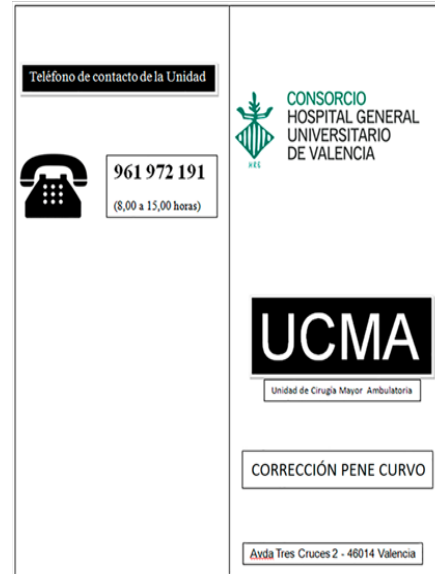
Teléfono de contacto de la Unidad

961 972 191

(8,00 a 15,00 horas)

CONSORCIO
HOSPITAL GENERAL
UNIVERSITARIO
DE VALENCIA

UCMA

Unidad de Cirugía Mayor Ambulatoria

CORRECCIÓN PENE CURVO

Avda Tres Cruces 2 - 46014 Valencia